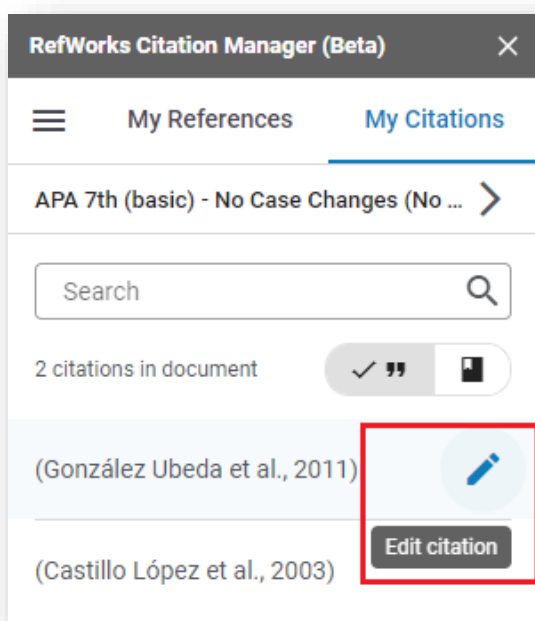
RefWorks Citation Manager (Beta)

My References My Citations

APA 7th (basic) - No Case Changes (No ...

Search

2 citations in document

(González Ubeda et al., 2011)

Edit citation

(Castillo López et al., 2003)